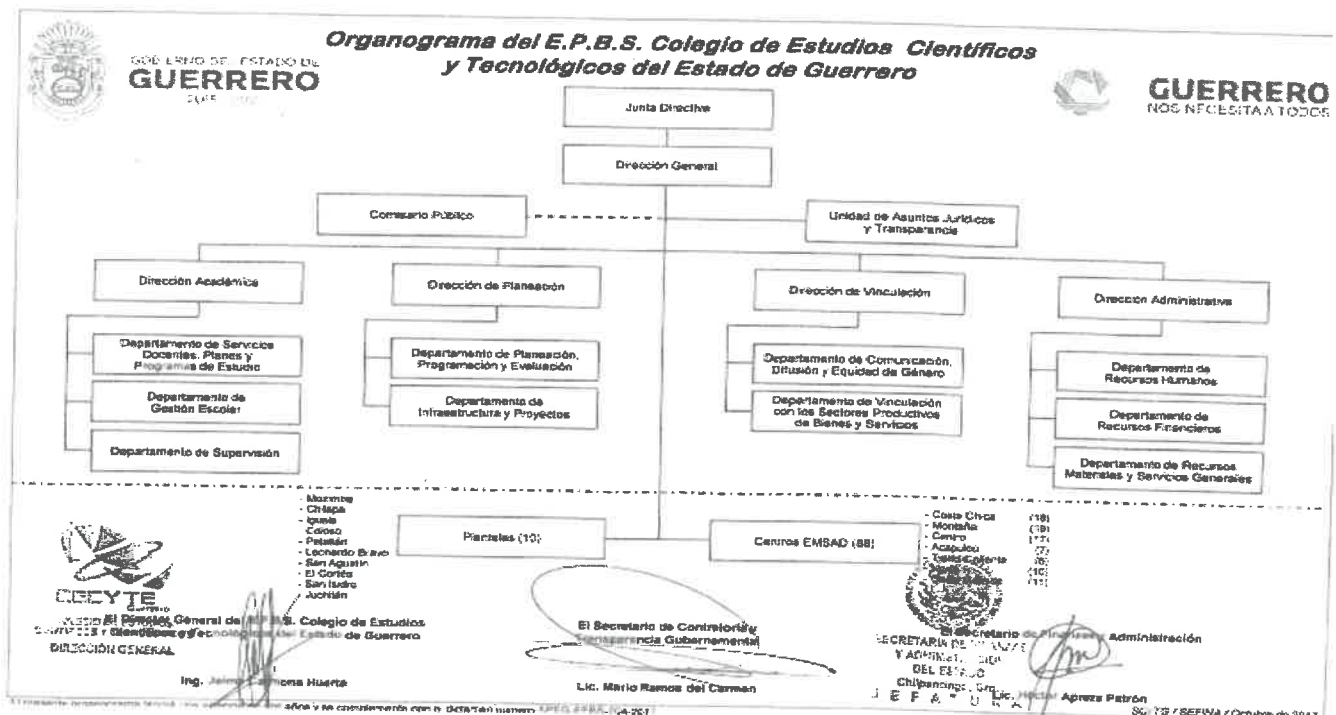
GOBIERNO DEL ESTADO DE
GUERRERO

Organograma del E.P.B.S. Colegio de Estudios Científicos y Tecnológicos del Estado de Guerrero

GUERRERO
NOS NECESITA A TODOS

Junta Directiva

Dirección General

Comisario Público

Unidad de Asuntos Jurídicos y Transparencia

Dirección Académica

Departamento de Servicios Docentes, Planes y Programas de Estudio

Departamento de Gestión Escolar

Departamento de Supervisión

Dirección de Planeación

Departamento de Planeación, Programación y Evaluación

Departamento de Infraestructura y Proyectos

Dirección de Vinculación

Departamento de Comunicación, Difusión y Equidad de Género

Departamento de Vinculación con los Sectores Productivos de Bienes y Servicios

Dirección Administrativa

Departamento de Recursos Humanos

Departamento de Recursos Financieros

Departamento de Recursos Materiales y Servicios Generales

- Mezcala
- Chilapa
- Iguala
- Coroso
- Petatlán
- Leonardo Bravo
- San Agustín
- El Cortés
- San Isidro
- Juchitán

Planteles (10)

Centros EMSAD (88)

- Costa Chica (18)
- Montaña (19)
- Centro (17)
- Acapulco (7)
- Tierra Caliente (8)
- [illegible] (10)
- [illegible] (11)

CECYTE
Guerrero
DIRECCIÓN GENERAL

El Director General del E.P.B.S. Colegio de Estudios Científicos y Tecnológicos del Estado de Guerrero

Ing. Jaime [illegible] Huerta

El Secretario de Contraloría y Transparencia Gubernamental

Lic. Mario Ramos del Carmen

SECRETARÍA DE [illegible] Y ADMINISTRACIÓN DEL ESTADO
Chilpancingo, Gro.
J E F A T U R A

El Secretario de Finanzas y Administración

Lic. Héctor Apreza Patrón

El presente organograma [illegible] año y se complementa con el dictamen número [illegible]

SCyTG / SEFINA / Octubre de 2017